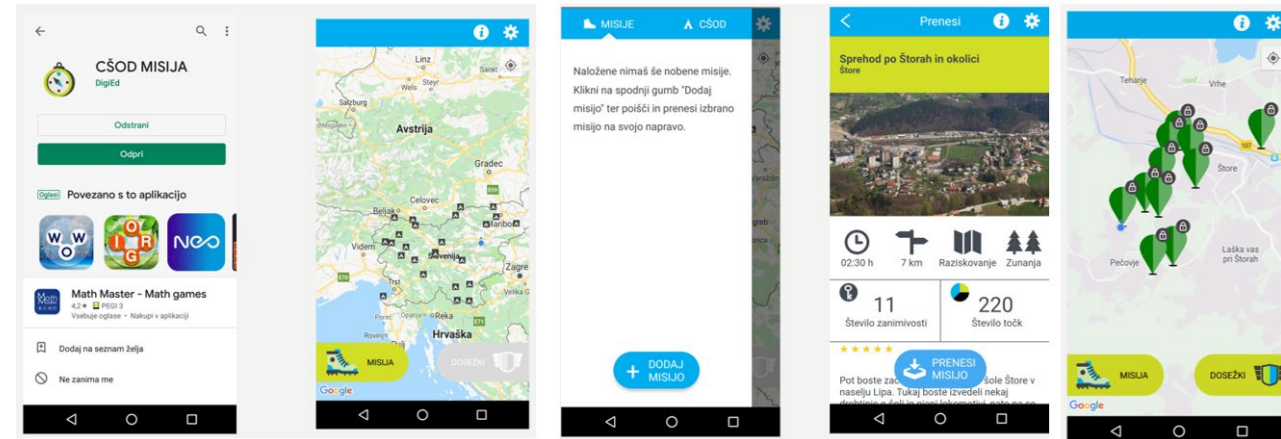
CŠOD MISIJA
DigiEd

Odstrani
Odpri

Oglasi Povezano s to aplikacijo

Math Master - Math games
4,2 ★ PEGI 3
Vsebuje oglase • Nakupi v aplikaciji

Dodaj na seznam želja
Ne zanima me

Linz
Wels
Steyr
Salzburg
Avstrija
Graz
Celovec
Beljak
Maribor
Videm
Slovenija
Zagreb
Reka
Hrvaška
Google
MISIJA
DOSEŽKI

MISIJE
CŠOD

Naložene nimaš še nobene misije. Klikni na spodnji gumb "Dodaj misijo" ter poišči in prenesi izbrano misijo na svojo napravo.

DODAJ MISIJO

Prenesi
Sprehod po Štorah in okolici
Štore

02:30 h
7 km
Raziskovanje
Zunanja
11
Število zanimivosti
220
Število točk
★★★★★
Pot boste zač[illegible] šole Štore v naselju Lipa. Tukaj boste izvedeli nekaj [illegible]
PRENESI MISIJO

Teharje
Vrhe
Štore
Pečovje
Laška vas pri Štorah
Google
MISIJA
DOSEŽKI